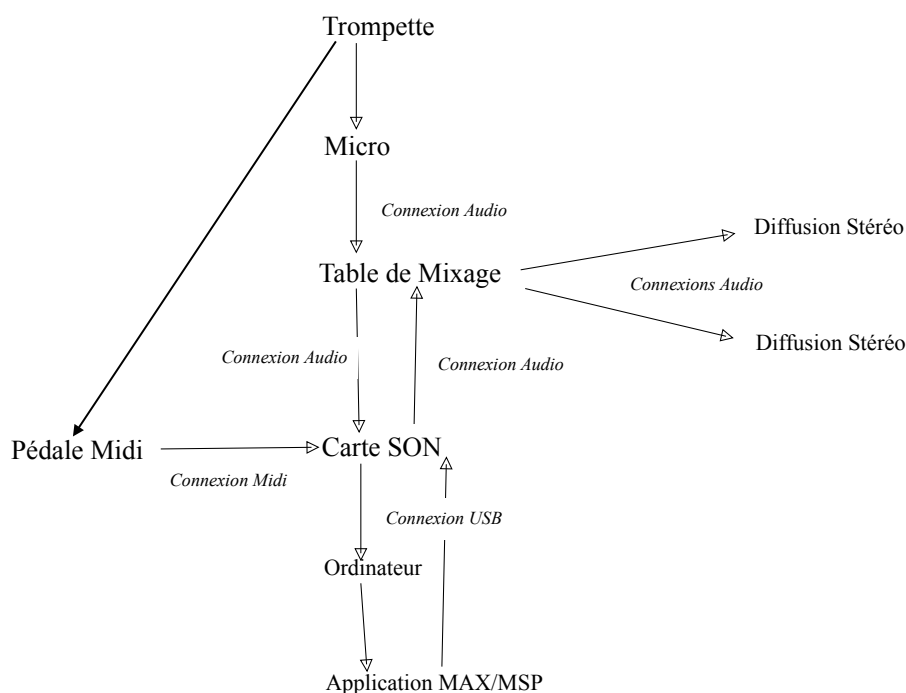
Trompette

Micro

Connexion Audio

Diffusion Stéréo

Table de Mixage

Connexions Audio

Diffusion Stéréo

Connexion Audio

Connexion Audio

Pédale Midi

Carte SON

Connexion Midi

Connexion USB

Ordinateur

Application MAX/MSP